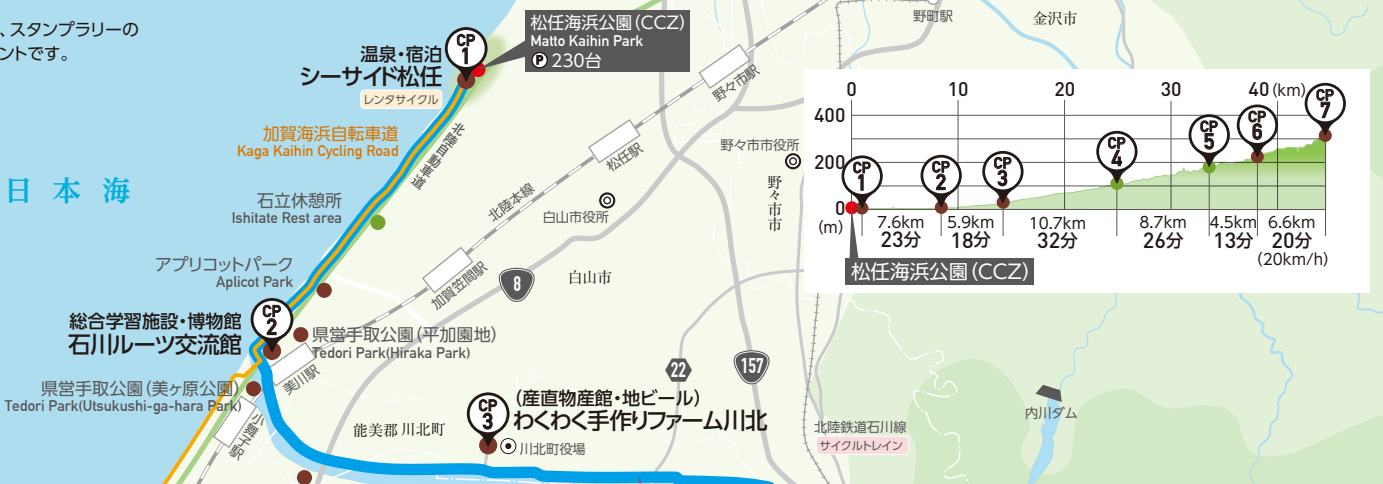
、スタンプラリーの
ントです。

CP 1
温泉・宿泊
シーサイド松任
レンタサイクル

松任海浜公園(CCZ)
Matto Kaihin Park
P 230台

加賀海浜自転車道
Kaga Kaihin Cycling Road

北陸自動車道

日 本 海

石立休憩所
Ishitate Rest area

アプリコットパーク
Aplicot Park

CP 2
総合学習施設・博物館
石川ルーツ交流館

県営手取公園(平加園地)
Tedori Park(Hiraka Park)

県営手取公園(美ヶ原公園)
Tedori Park(Utsukushi-ga-hara Park)

美川駅
小舞子駅

北陸本線
加賀笠間駅
松任駅
野々市駅
8
白山市役所
白山市
野々市市役所
野々市市
22
157
能美郡 川北町

CP 3
(産直物産館・地ビール)
わくわく手作りファーム川北
川北町役場

北陸鉄道石川線
サイクルトレイン
内川ダム
野町駅
金沢市

0 10 20 30 40 (km)
400
200
0
(m)
CP 1 CP 2 CP 3 CP 4 CP 5 CP 6 CP 7
7.6km 23分
5.9km 18分
10.7km 32分
8.7km 26分
4.5km 13分
6.6km 20分
(20km/h)
松任海浜公園(CCZ)